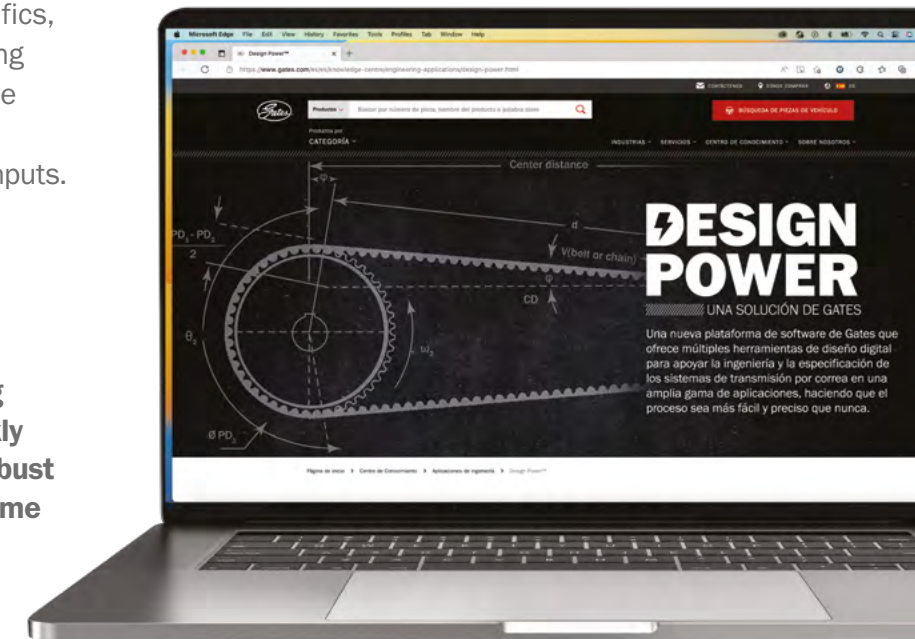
fics,
ng
e
nputs.

g
tly
bust
me

Microsoft Edge File Edit View History Favorites Tools Profiles Tab Window Help

Design Power™

https://www.gates.com/es/es/knowledge-centre/engineering-applications/design-power.html

CONTÁCTENOS DÓNDE COMPRAR ES

Productos Buscar por número de pieza, nombre del producto o palabra clave

BÚSQUEDA DE PIEZAS DE VEHÍCULO

Productos por
CATEGORÍA

INDUSTRIAS SERVICIOS CENTRO DE CONOCIMIENTO SOBRE NOSOTROS

Center distance

$\frac{PD_L - PD_S}{2}$

d

V(belt or chain)

CD

$\theta_s$

$\omega_s$

Ø $PD_s$

DESIGN POWER

UNA SOLUCIÓN DE GATES

Una nueva plataforma de software de Gates que ofrece múltiples herramientas de diseño digital para apoyar la ingeniería y la especificación de los sistemas de transmisión por correa en una amplia gama de aplicaciones, haciendo que el proceso sea más fácil y preciso que nunca.

Página de inicio > Centro de Conocimiento > Aplicaciones de Ingeniería > Design Power™